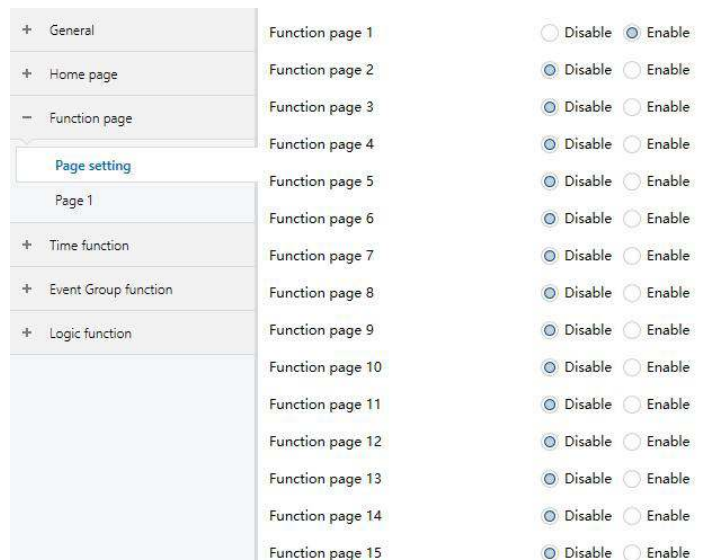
+ General

+ Home page

− Function page

Page setting

Page 1

+ Time function

+ Event Group function

+ Logic function

| | | |
|---|---|---|
| Function page 1 | Disable | Enable |
| Function page 2 | Disable | Enable |
| Function page 3 | Disable | Enable |
| Function page 4 | Disable | Enable |
| Function page 5 | Disable | Enable |
| Function page 6 | Disable | Enable |
| Function page 7 | Disable | Enable |
| Function page 8 | Disable | Enable |
| Function page 9 | Disable | Enable |
| Function page 10 | Disable | Enable |
| Function page 11 | Disable | Enable |
| Function page 12 | Disable | Enable |
| Function page 13 | Disable | Enable |
| Function page 14 | Disable | Enable |
| Function page 15 | Disable | Enable |